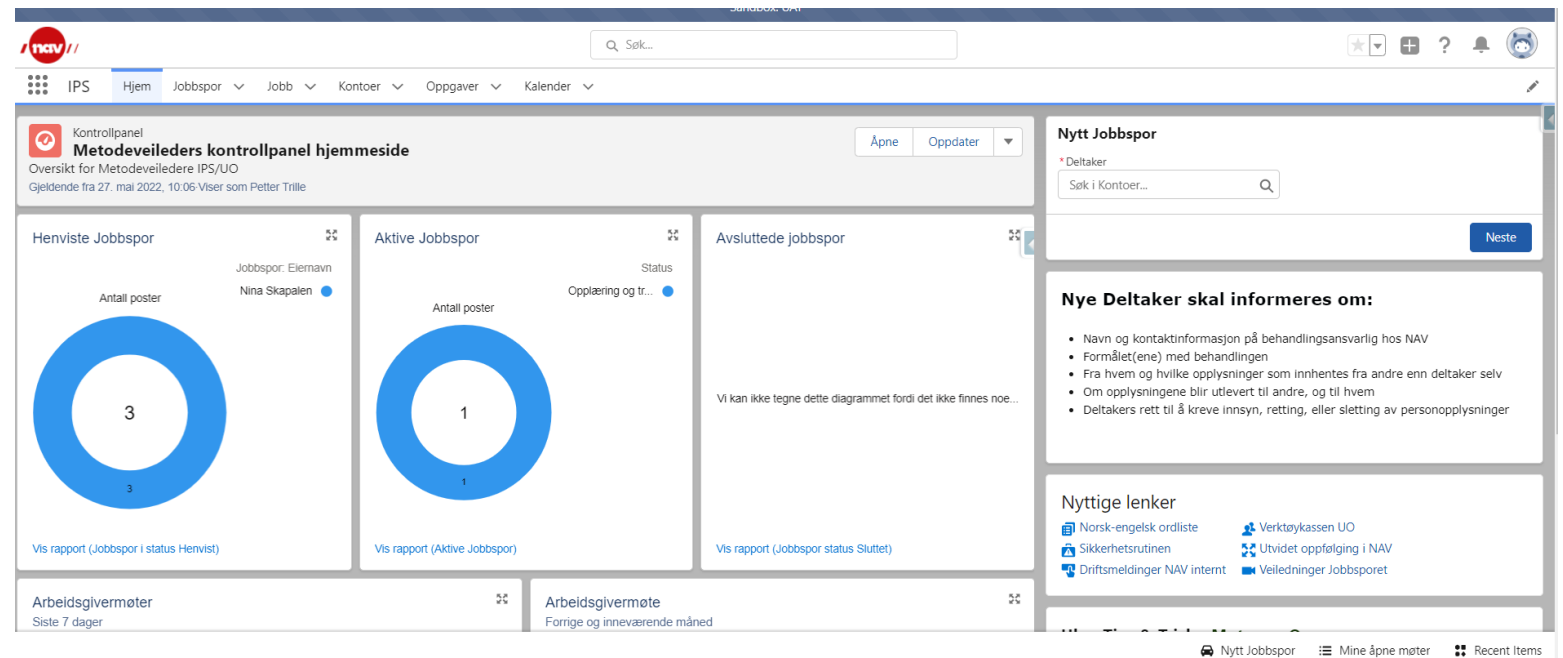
Sandbox: UAT

nav

Søk...

IPS Hjem Jobbspor Jobb Kontoer Oppgaver Kalender

Kontrollpanel
Metodeveileders kontrollpanel hjemmeside
Oversikt for Metodeveiledere IPS/UO
Gjeldende fra 27. mai 2022, 10:06·Viser som Petter Trille

Åpne Oppdater

Henviste Jobbspor
Jobbspor: Eiernavn
Nina Skapalen
Antall poster
3
3
Vis rapport (Jobbspor i status Henvist)

Aktive Jobbspor
Status
Opplæring og tr...
Antall poster
1
1
Vis rapport (Aktive Jobbspor)

Avsluttede jobbspor
Vi kan ikke tegne dette diagrammet fordi det ikke finnes noe...
Vis rapport (Jobbspor status Sluttet)

Arbeidsgivermøter
Siste 7 dager

Arbeidsgivermøte
Forrige og inneværende måned

Nytt Jobbspor
* Deltaker
Søk i Kontoer...
Neste

Nye Deltaker skal informeres om:
- Navn og kontaktinformasjon på behandlingsansvarlig hos NAV
- Formålet(ene) med behandlingen
- Fra hvem og hvilke opplysninger som innhentes fra andre enn deltaker selv
- Om opplysningene blir utlevert til andre, og til hvem
- Deltakers rett til å kreve innsyn, retting, eller sletting av personopplysninger

Nyttige lenker
Norsk-engelsk ordliste
Sikkerhetsrutinen
Driftsmeldinger NAV internt
Verktøykassen UO
Utvidet oppfølging i NAV
Veiledninger Jobbsporet

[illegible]

Nytt Jobbspor Mine åpne møter Recent Items